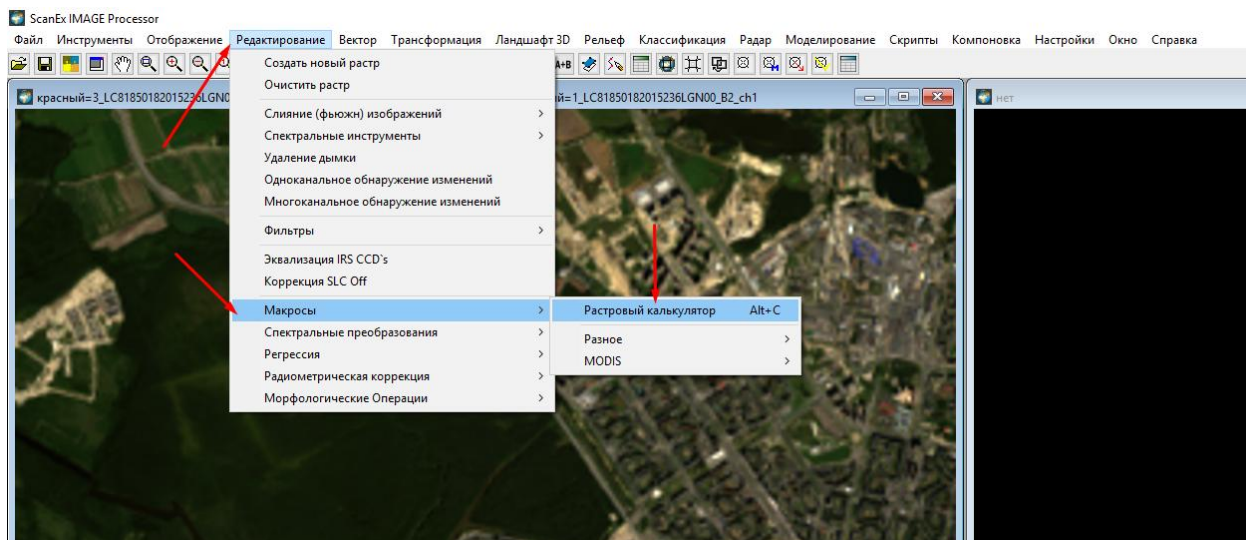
ScanEx IMAGE Processor

Файл Инструменты Отображение Редактирование Вектор Трансформация Ландшафт 3D Рельеф Классификация Радар Моделирование Скрипты Компоновка Настройки Окно Справка

красный=3_LC81850182015236LGN0 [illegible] й=1_LC81850182015236LGN00_B2_ch1

нет

Создать новый растр
Очистить растр
Слияние (фьюжн) изображений
Спектральные инструменты
Удаление дымки
Одноканальное обнаружение изменений
Многоканальное обнаружение изменений
Фильтры
Эквализация IRS CCD`s
Коррекция SLC Off
Макросы
Спектральные преобразования
Регрессия
Радиометрическая коррекция
Морфологические Операции

Растровый калькулятор Alt+C
Разное
MODIS